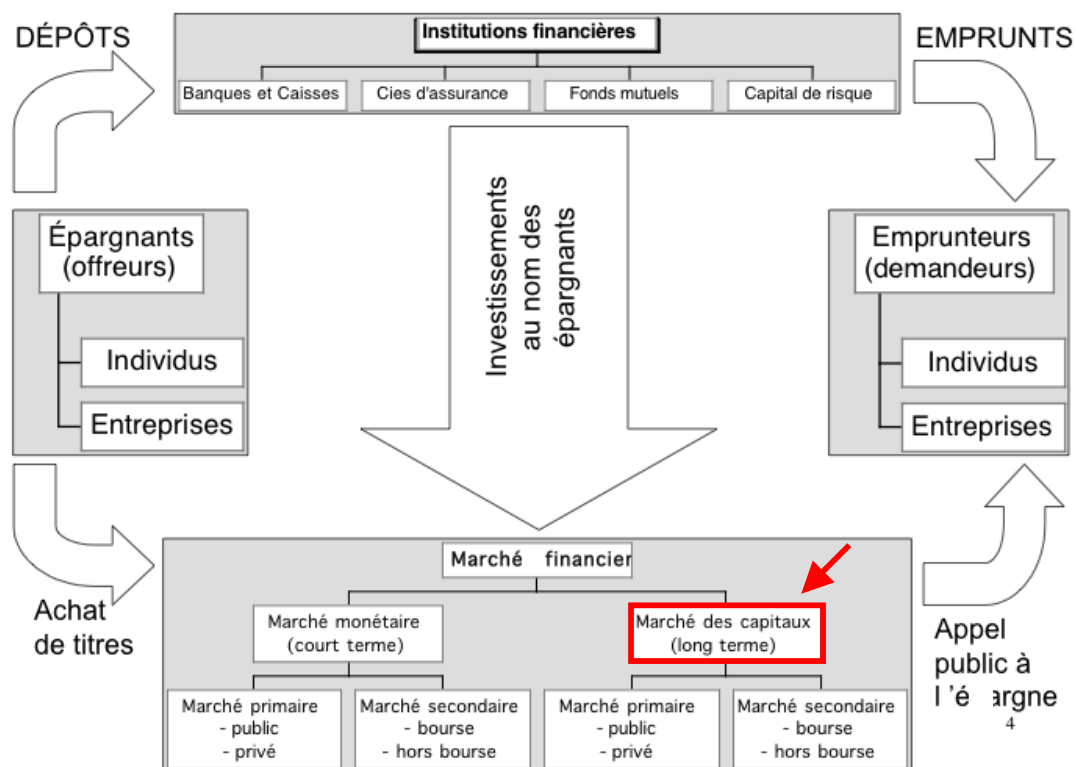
DÉPÔTS

Institutions financières

Banques et Caisses

Cies d'assurance

Fonds mutuels

Capital de risque

EMPRUNTS

Épargnants (offreurs)

Individus

Entreprises

Investissements au nom des épargnants

Emprunteurs (demandeurs)

Individus

Entreprises

Achat de titres

Marché financier

Marché monétaire (court terme)

Marché des capitaux (long terme)

Marché primaire
- public
- privé

Marché secondaire
- bourse
- hors bourse

Marché primaire
- public
- privé

Marché secondaire
- bourse
- hors bourse

Appel public à l'épargne

4